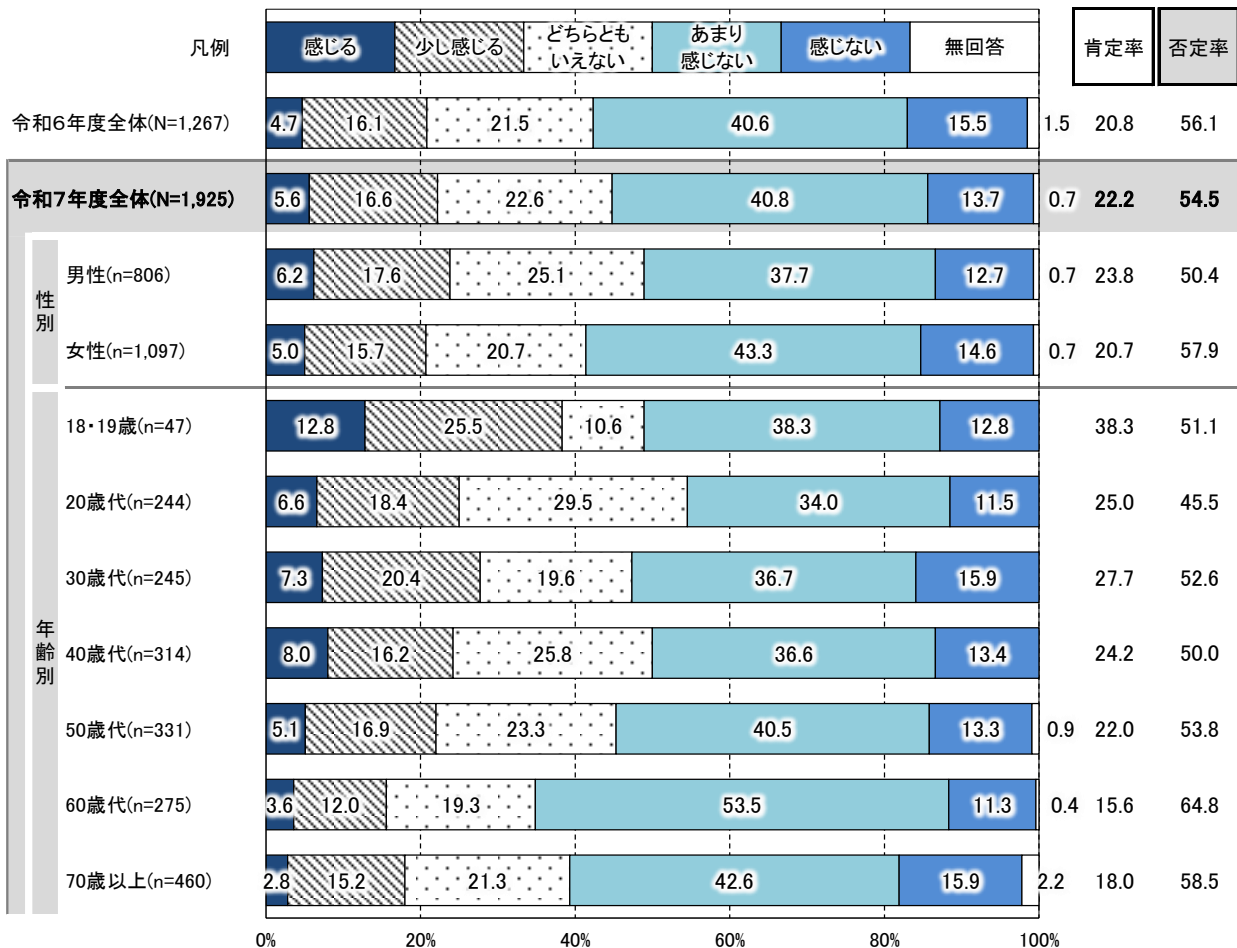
凡例

| 凡例 | 感じる | 少し感じる | どちらともいえない | あまり感じない | 感じない | 無回答 | 肯定率 | 否定率 |
|---|---|---|---|---|---|---|---|---|
| 令和6年度全体(N=1,267) | 4.7 | 16.1 | 21.5 | 40.6 | 15.5 | 1.5 | 20.8 | 56.1 |
| 令和7年度全体(N=1,925) | 5.6 | 16.6 | 22.6 | 40.8 | 13.7 | 0.7 | 22.2 | 54.5 |
| 性別 男性(n=806) | 6.2 | 17.6 | 25.1 | 37.7 | 12.7 | 0.7 | 23.8 | 50.4 |
| 性別 女性(n=1,097) | 5.0 | 15.7 | 20.7 | 43.3 | 14.6 | 0.7 | 20.7 | 57.9 |
| 年齢別 18・19歳(n=47) | 12.8 | 25.5 | 10.6 | 38.3 | 12.8 | | 38.3 | 51.1 |
| 年齢別 20歳代(n=244) | 6.6 | 18.4 | 29.5 | 34.0 | 11.5 | | 25.0 | 45.5 |
| 年齢別 30歳代(n=245) | 7.3 | 20.4 | 19.6 | 36.7 | 15.9 | | 27.7 | 52.6 |
| 年齢別 40歳代(n=314) | 8.0 | 16.2 | 25.8 | 36.6 | 13.4 | | 24.2 | 50.0 |
| 年齢別 50歳代(n=331) | 5.1 | 16.9 | 23.3 | 40.5 | 13.3 | 0.9 | 22.0 | 53.8 |
| 年齢別 60歳代(n=275) | 3.6 | 12.0 | 19.3 | 53.5 | 11.3 | 0.4 | 15.6 | 64.8 |
| 年齢別 70歳以上(n=460) | 2.8 | 15.2 | 21.3 | 42.6 | 15.9 | 2.2 | 18.0 | 58.5 |

0% 20% 40% 60% 80% 100%